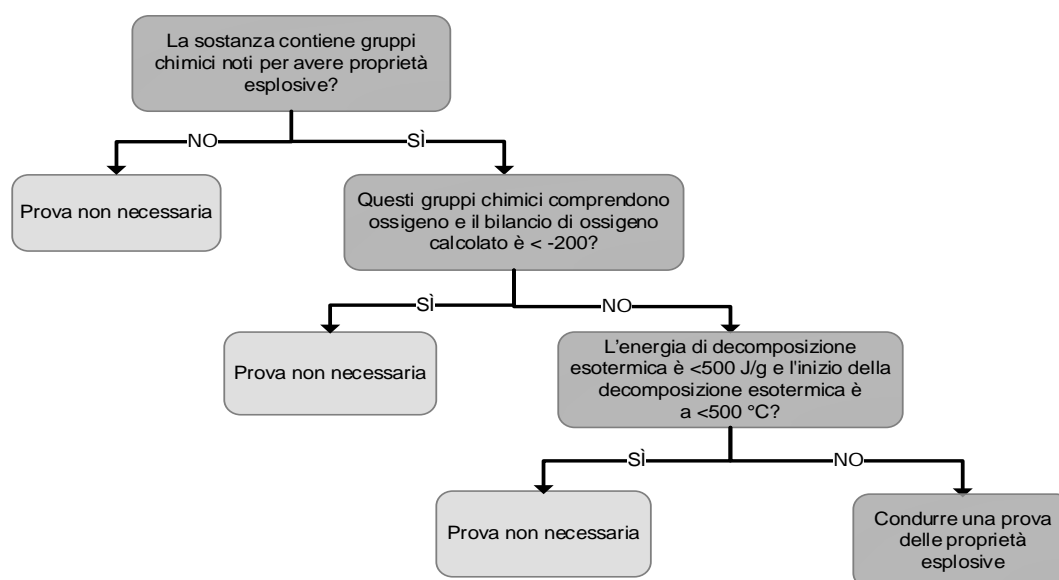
La sostanza contiene gruppi chimici noti per avere proprietà esplosive?

NO

SÌ

Prova non necessaria

Questi gruppi chimici comprendono ossigeno e il bilancio di ossigeno calcolato è < -200?

SÌ

NO

Prova non necessaria

L'energia di decomposizione esotermica è <500 J/g e l'inizio della decomposizione esotermica è a <500 °C?

SÌ

NO

Prova non necessaria

Condurre una prova delle proprietà esplosive